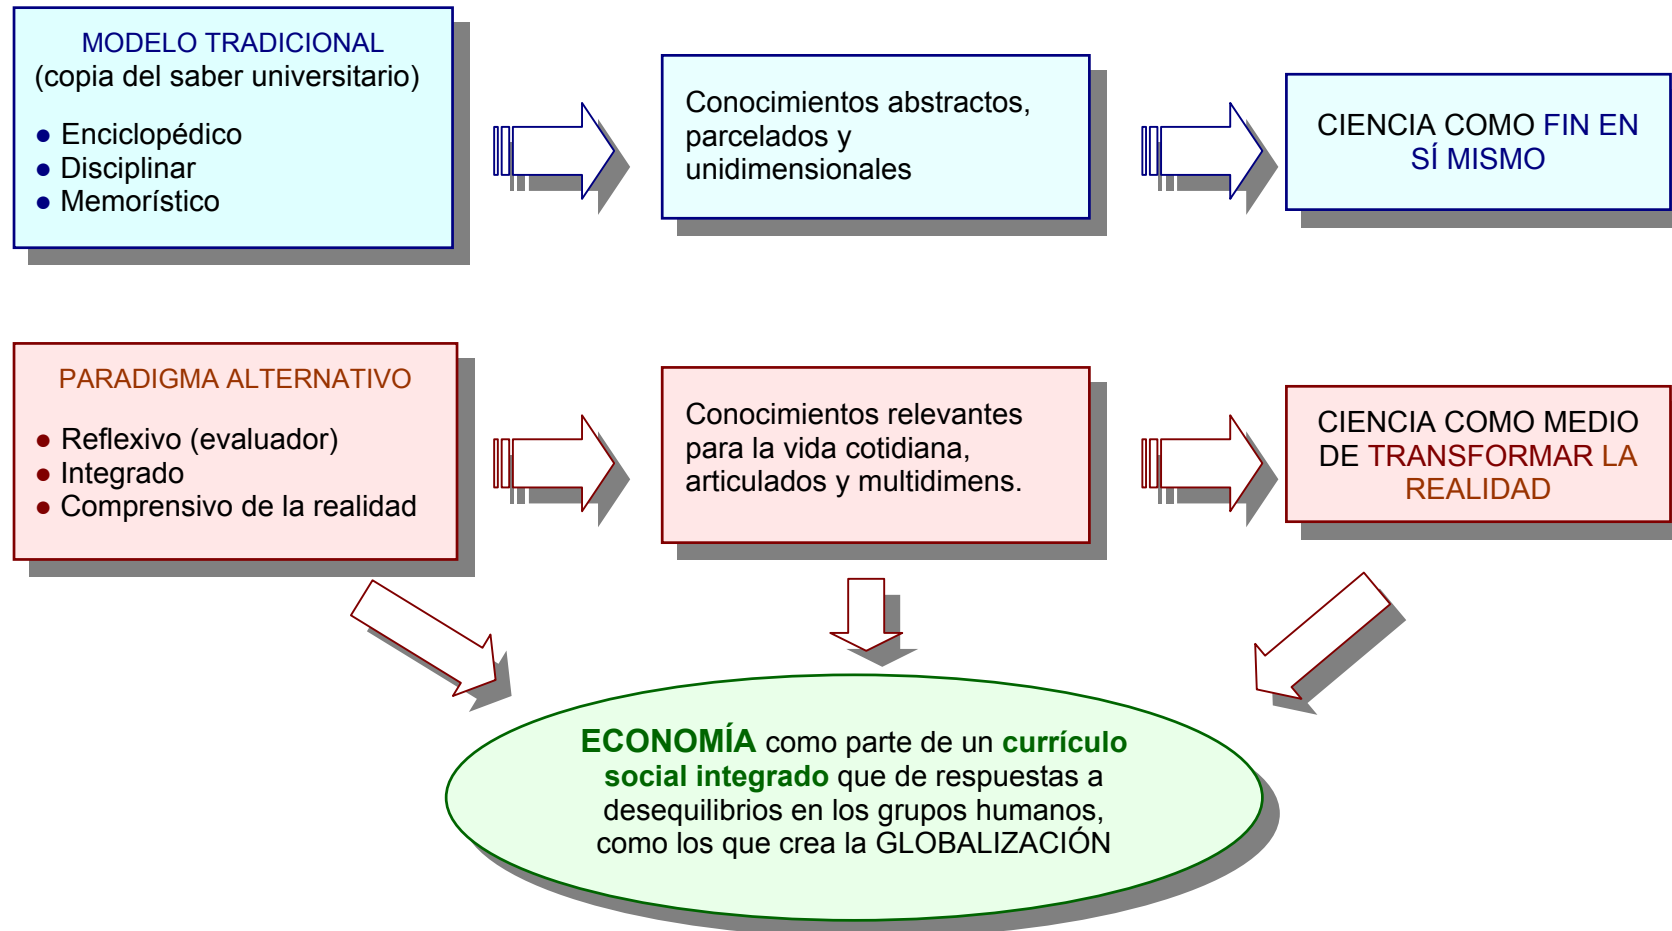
MODELO TRADICIONAL
(copia del saber universitario)

- Enciclopédico
- Disciplinar
- Memorístico

Conocimientos abstractos, parcelados y unidimensionales

CIENCIA COMO FIN EN SÍ MISMO

PARADIGMA ALTERNATIVO

- Reflexivo (evaluador)
- Integrado
- Comprensivo de la realidad

Conocimientos relevantes para la vida cotidiana, articulados y multidimens.

CIENCIA COMO MEDIO DE TRANSFORMAR LA REALIDAD

ECONOMÍA como parte de un currículo social integrado que de respuestas a desequilibrios en los grupos humanos, como los que crea la GLOBALIZACIÓN